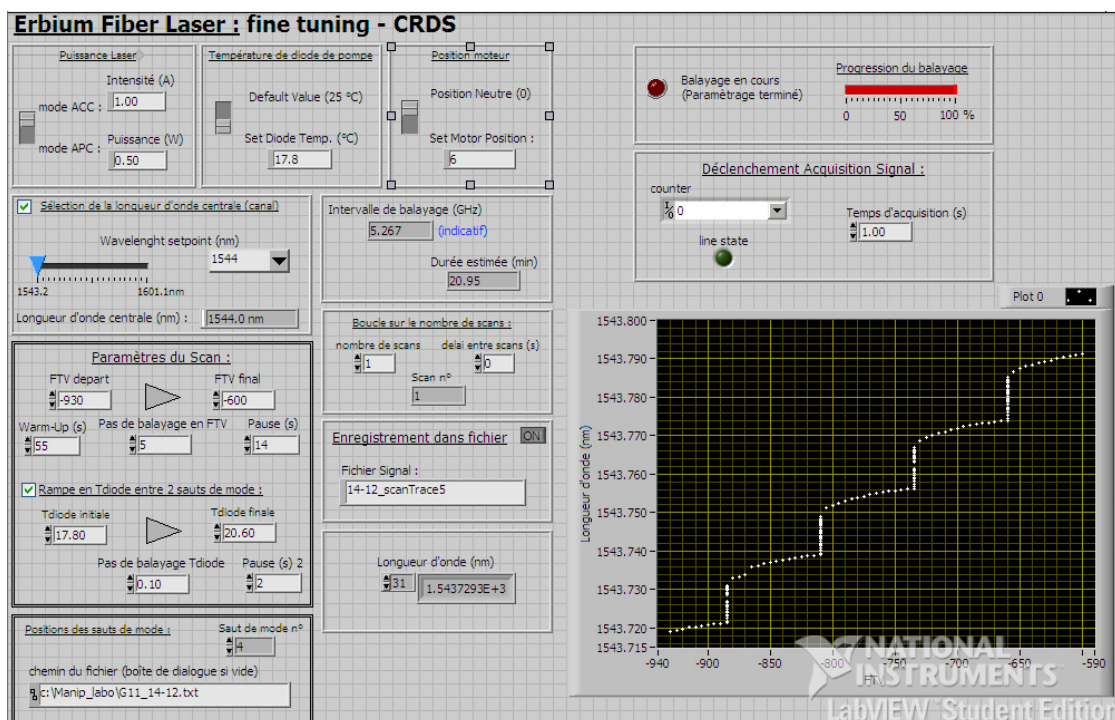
Erbium Fiber Laser : fine tuning - CRDS

Puissance Laser
Intensité (A)
mode ACC : 1.00
Puissance (W)
mode APC : 0.50

Température de diode de pompe
Default Value (25 °C)
Set Diode Temp. (°C)
17.8

Position moteur
Position Neutre (0)
Set Motor Position :
6

Balayage en cours
(Paramètrage terminé)
Progression du balayage
0 50 100 %

Déclenchement Acquisition Signal :
counter
0
Temps d'acquisition (s)
1.00
line state

Sélection de la longueur d'onde centrale (canal)
Wavelenght setpoint (nm)
1544
1543.2 1601.1nm
Longueur d'onde centrale (nm) : 1544.0 nm

Intervalle de balayage (GHz)
5.267 (indicatif)
Durée estimée (min)
20.95

Paramètres du Scan :
FTV depart -930
FTV final -600
Warm-Up (s) 55
Pas de balayage en FTV 5
Pause (s) 14
Rampe en Tdiode entre 2 sauts de mode :
Tdiode initiale 17.80
Tdiode finale 20.60
Pas de balayage Tdiode 0.10
Pause (s) 2 2

Boucle sur le nombre de scans :
nombre de scans 1
delai entre scans (s) 0
Scan n° 1

Enregistrement dans fichier ON
Fichier Signal :
14-12_scanTrace5

Longueur d'onde (nm)
31 1.5437293E+3

Positions des sauts de mode :
Saut de mode n° 4
chemin du fichier (boîte de dialogue si vide)
c:\Manip_labo\G11_14-12.txt

Plot 0
Longueur d'onde (nm)
1543.800
1543.790
1543.780
1543.770
1543.760
1543.750
1543.740
1543.730
1543.720
1543.715
-940 -900 -850 -800 -750 -700 -650 -590
FTV

NATIONAL INSTRUMENTS
LabVIEW Student Edition